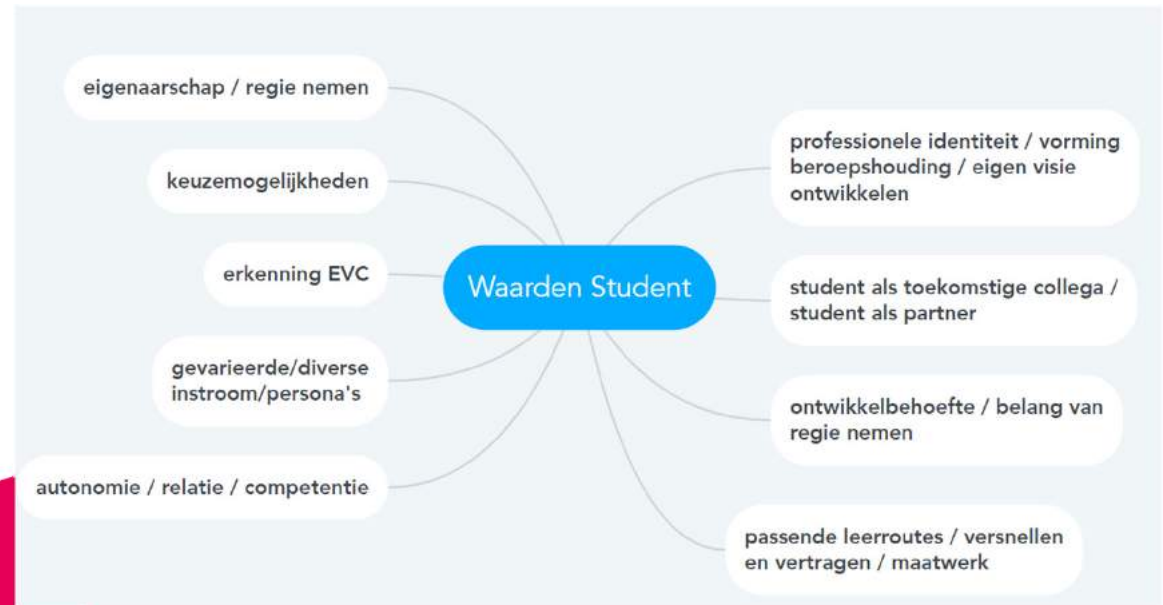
Waarden Student

eigenaarschap / regie nemen

keuzemogelijkheden

erkenning EVC

gevarieerde/diverse instroom/persona's

autonomie / relatie / competentie

professionele identiteit / vorming beroepshouding / eigen visie ontwikkelen

student als toekomstige collega / student als partner

ontwikkelbehoefte / belang van regie nemen

passende leerroutes / versnellen en vertragen / maatwerk